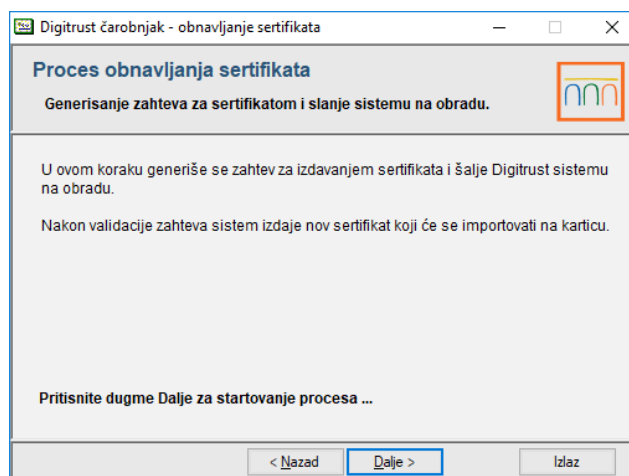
Digitrust čarobnjak - obnavljanje sertifikata

Proces obnavljanja sertifikata

Generisanje zahteva za sertifikatom i slanje sistemu na obradu.

U ovom koraku generiše se zahtev za izdavanjem sertifikata i šalje Digitrust sistemu na obradu.

Nakon validacije zahteva sistem izdaje nov sertifikat koji će se importovati na karticu.

Pritisnite dugme Dalje za startovanje procesa ...

< Nazad   Dalje >   Izlaz